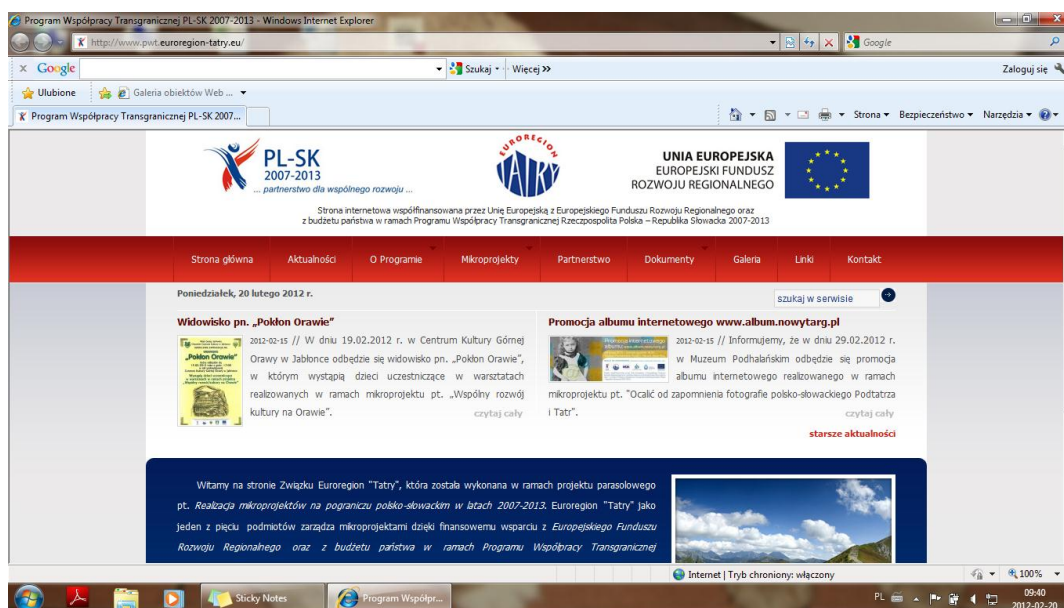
Program Współpracy Transgranicznej PL-SK 2007-2013 - Windows Internet Explorer

http://www.pwt.euroregion-tatry.eu/

Google

Google | Szukaj | Więcej » | Zaloguj się

Ulubione | Galeria obiektów Web ...

Program Współpracy Transgranicznej PL-SK 2007...

Strona | Bezpieczeństwo | Narzędzia

PL-SK 2007-2013 ... partnerstwo dla wspólnego rozwoju ...

EUROREGION TATRY

UNIA EUROPEJSKA
EUROPEJSKI FUNDUSZ ROZWOJU REGIONALNEGO

Strona internetowa współfinansowana przez Unię Europejską z Europejskiego Funduszu Rozwoju Regionalnego oraz z budżetu państwa w ramach Programu Współpracy Transgranicznej Rzeczpospolita Polska – Republika Słowacka 2007-2013

Strona główna | Aktualności | O Programie | Mikroprojekty | Partnerstwo | Dokumenty | Galeria | Linki | Kontakt

Poniedziałek, 20 lutego 2012 r.

szukaj w serwisie

Widowisko pn. „Pokłon Orawie"

„Pokłon Orawie"

2012-02-15 // W dniu 19.02.2012 r. w Centrum Kultury Górnej Orawy w Jabłonce odbędzie się widowisko pn. „Pokłon Orawie", w którym wystąpią dzieci uczestniczące w warsztatach realizowanych w ramach mikroprojektu pt. „Wspólny rozwój kultury na Orawie".

czytaj cały

Promocja albumu internetowego www.album.nowytarg.pl

2012-02-15 // Informujemy, że w dniu 29.02.2012 r. w Muzeum Podhalańskim odbędzie się promocja albumu internetowego realizowanego w ramach mikroprojektu pt. "Ocalić od zapomnienia fotografie polsko-słowackiego Podtatrza i Tatr".

czytaj cały

starsze aktualności

Witamy na stronie Związku Euroregion "Tatry", która została wykonana w ramach projektu parasolowego pt. Realizacja mikroprojektów na pograniczu polsko-słowackim w latach 2007-2013. Euroregion "Tatry" jako jeden z pięciu podmiotów zarządza mikroprojektami dzięki finansowemu wsparciu z Europejskiego Funduszu Rozwoju Regionalnego oraz z budżetu państwa w ramach Programu Współpracy Transgranicznej

Internet | Tryb chroniony: włączony | 100%

Sticky Notes | Program Współpr...

PL | 09:40 | 2012-02-20